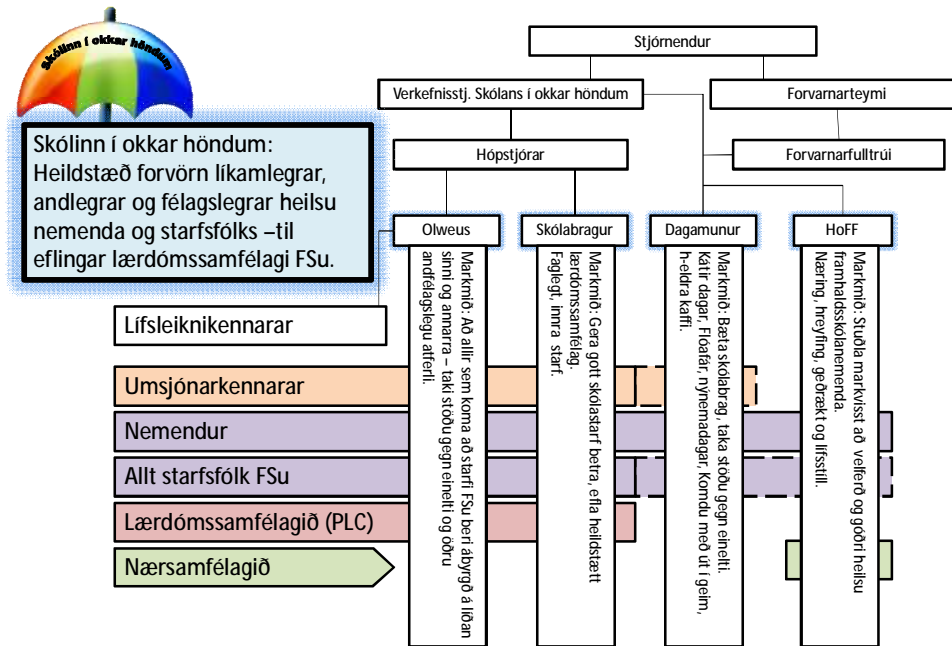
Skólinn í okkar höndum

Stjórnendur

Verkefnisstj. Skólans í okkar höndum

Forvarnarteymi

Skólinn í okkar höndum: Heildstæð forvörn líkamlegrar, andlegrar og félagslegrar heilsu nemenda og starfsfólks –til eflingar lærdómssamfélagi FSu.

Hópstjórar

Forvarnarfulltrúi

Olweus

Skólabragur

Dagamunur

HoFF

Markmið: Að allir sem koma að starfi FSu beri ábyrgð á líðan sinni og annarra – taki stöðu gegn einelti og öðru andfélagslegu atferli.

Markmið: Gera gott skólastarf betra, efla heildstætt lærdómssamfélag. Faglegt, innra starf.

Markmið: Bæta skólabrag, taka stöðu gegn einelti. Kátir dagar, Flóafár, nýnemadagar, Komdu með út í geim, h-eldra kaffi.

Markmið: Stuðla markvisst að velferð og góðri heilsu framhaldsskólanemenda. Næring, hreyfing, geðrækt og lífsstíll.

Lífsleiknikennarar

Umsjónarkennarar

Nemendur

Allt starfsfólk FSu

Lærdómssamfélagið (PLC)

Nærsamfélagið